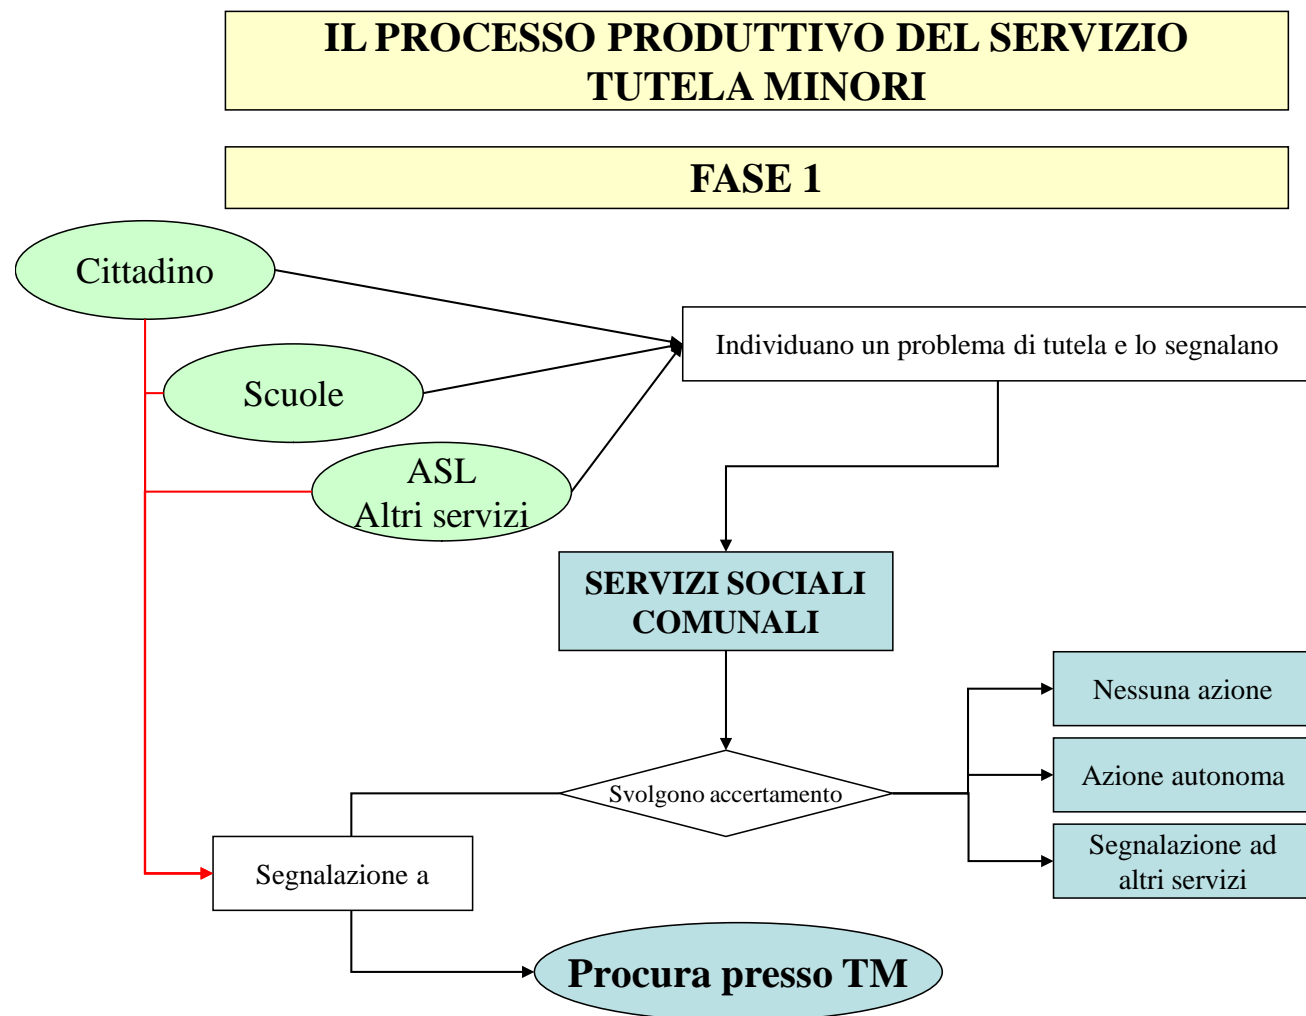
IL PROCESSO PRODUTTIVO DEL SERVIZIO TUTELA MINORI

FASE 1

Cittadino

Scuole

ASL
Altri servizi

Individuano un problema di tutela e lo segnalano

SERVIZI SOCIALI COMUNALI

Svolgono accertamento

Nessuna azione

Azione autonoma

Segnalazione ad altri servizi

Segnalazione a

Procura presso TM